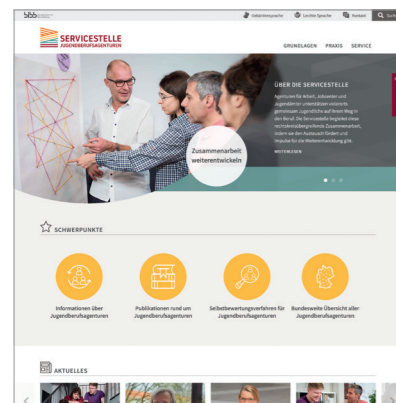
SERVICESTELLE
JUGENDBERUFSAGENTUREN

Gebärdensprache Leichte Sprache Kontakt Suche

GRUNDLAGEN PRAXIS SERVICE

ÜBER DIE SERVICESTELLE

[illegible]

WEITERLESEN

Zusammenarbeit weiterentwickeln

SCHWERPUNKTE

Informationen über Jugendberufsagenturen

Publikationen rund um Jugendberufsagenturen

Selbstbewertungsverfahren für Jugendberufsagenturen

Bundesweite Übersicht aller Jugendberufsagenturen

AKTUELLES